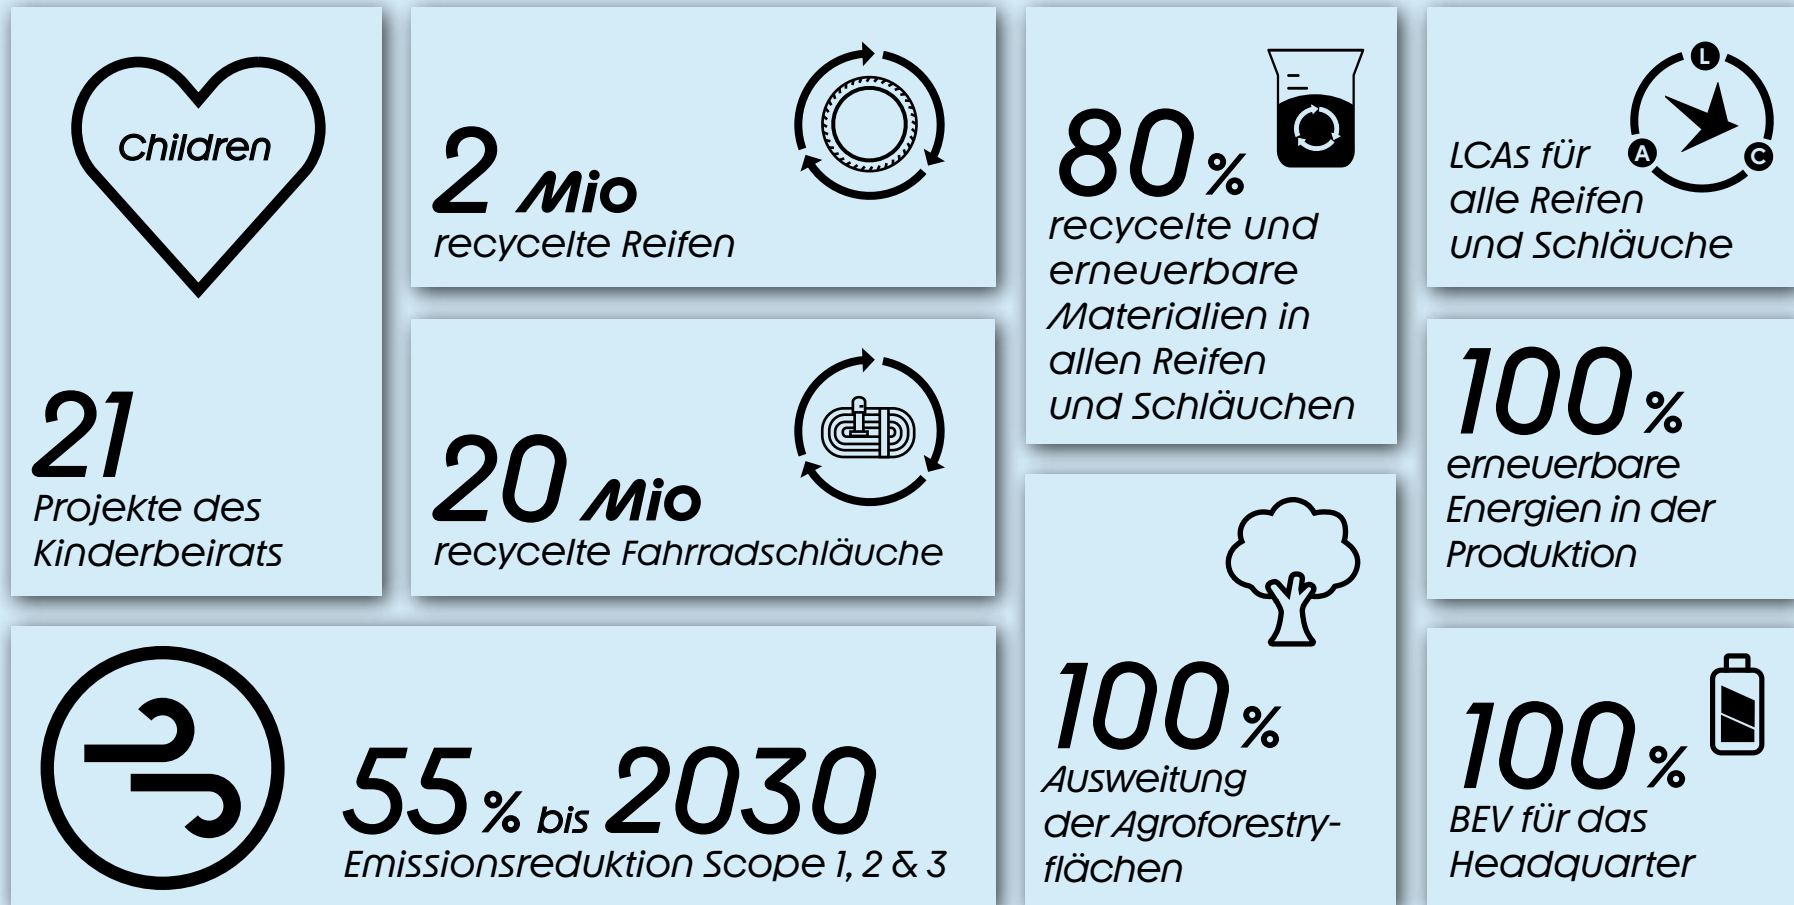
Children

21
Projekte des Kinderbeirats

2 Mio
recycelte Reifen

20 Mio
recycelte Fahrradschläuche

80 %
recycelte und erneuerbare Materialien in allen Reifen und Schläuchen

LCAs für alle Reifen und Schläuche

L
A
C

100 %
erneuerbare Energien in der Produktion

55 % bis 2030
Emissionsreduktion Scope 1, 2 & 3

100 %
Ausweitung der Agroforestryflächen

100 %
BEV für das Headquarter